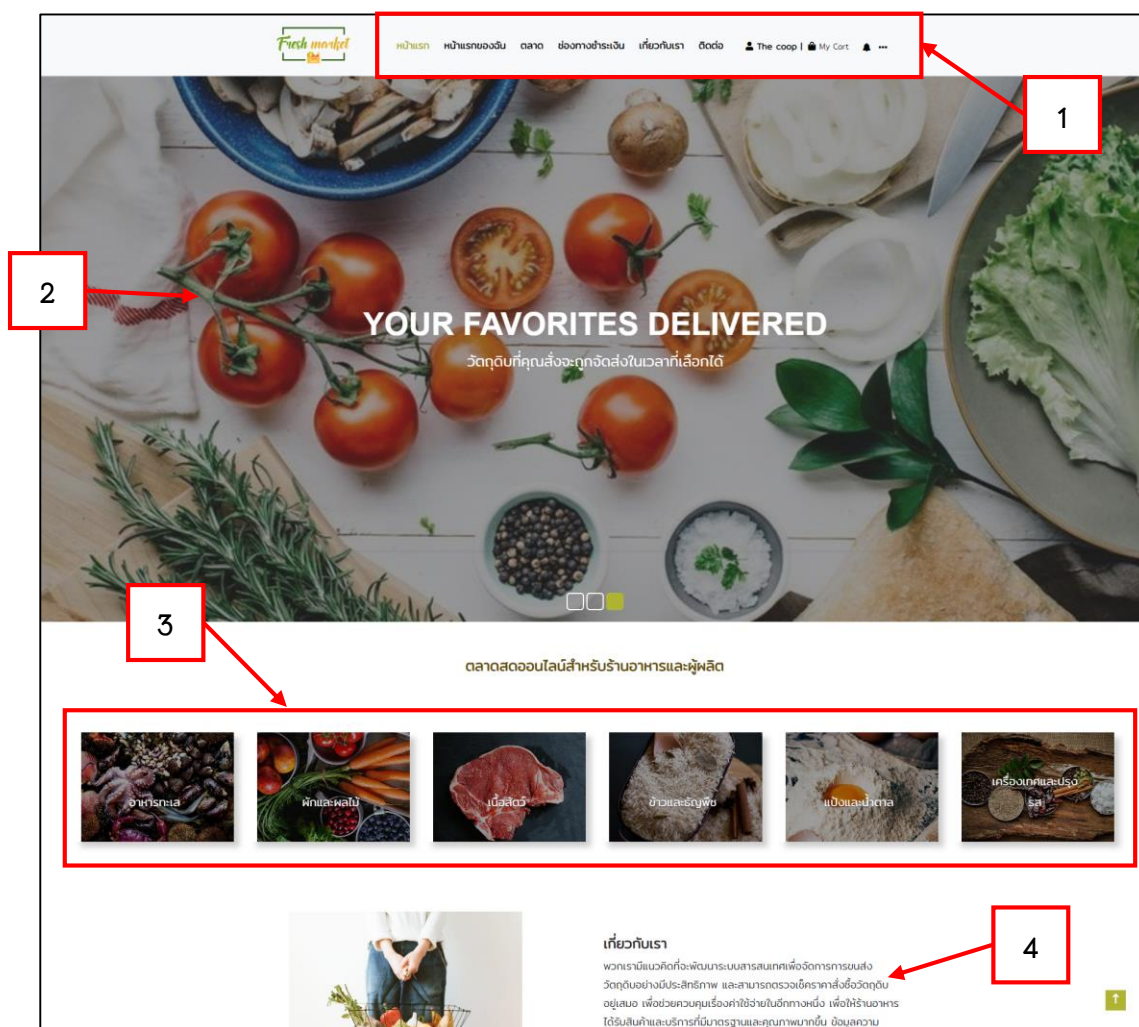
Fresh market

หน้าแรก หน้าแรกของฉัน ตลาด ช่องทางชำระเงิน เกี่ยวกับเรา ติดต่อ The coop | My Cart •••

1

2

YOUR FAVORITES DELIVERED

วัตถุดิบที่คุณสั่งจะถูกจัดส่งในเวลาที่เลือกได้

3

ตลาดสดออนไลน์สำหรับร้านอาหารและผู้ผลิต

อาหารทะเล

ผักและผลไม้

เนื้อสัตว์

ข้าวและธัญพืช

แป้งและน้ำตาล

เครื่องเทศและปรุงรส

4

เกี่ยวกับเรา

พวกเรามีแนวคิดที่จะพัฒนาระบบสารสนเทศเพื่อจัดการการขนส่งวัตถุดิบอย่างมีประสิทธิภาพ และสามารถตรวจเช็คราคาสั่งซื้อวัตถุดิบอยู่เสมอ เพื่อช่วยควบคุมเรื่องค่าใช้จ่ายในอีกทางหนึ่ง เพื่อให้ร้านอาหารได้รับสินค้าและบริการที่มีมาตรฐานและคุณภาพมากขึ้น ข้อมูลความ